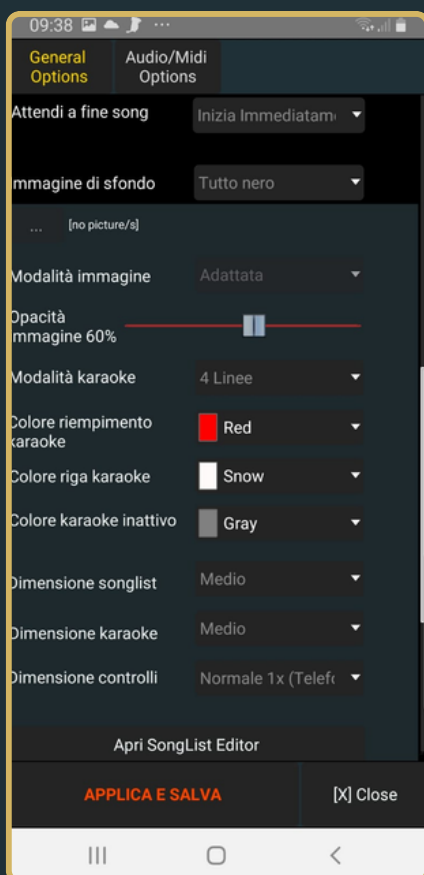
09:38

General Options

Audio/Midi Options

Attendi a fine song

Inizia Immediatam

mmagine di sfondo

Tutto nero

...

[no picture/s]

Modalità immagine

Adattata

Opacità mmagine 60%

Modalità karaoke

4 Linee

Colore riempimento karaoke

Red

Colore riga karaoke

Snow

Colore karaoke inattivo

Gray

Dimensione songlist

Medio

Dimensione karaoke

Medio

Dimensione controlli

Normale 1x (Telef

Apri SongList Editor

APPLICA E SALVA

[X] Close